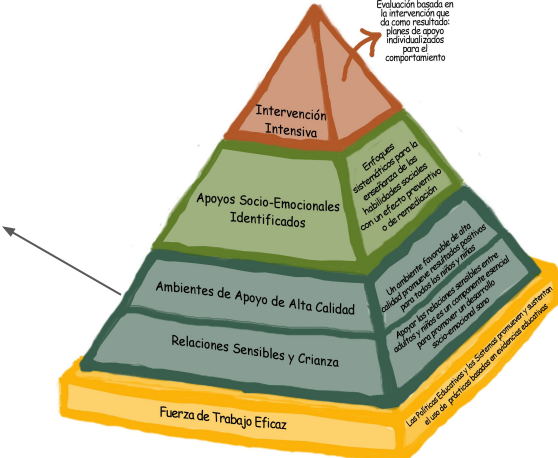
Evaluación basada en la intervención que da como resultado: planes de apoyo individualizados para el comportamiento

Intervención Intensiva

Enfoques sistemáticos para la enseñanza de las habilidades sociales con un efecto preventivo o de remediación

Apoyos Socio-Emocionales Identificados

Un ambiente favorable de alta calidad promueve resultados positivos para todos los niños y niñas

Ambientes de Apoyo de Alta Calidad

Apoyar las relaciones sensibles entre adultos y niños es un componente esencial para promover un desarrollo socio-emocional sano

Relaciones Sensibles y Crianza

Las Políticas Educativas y los Sistemas promueven y sustentan el uso de prácticas basadas en evidencias educativas

Fuerza de Trabajo Eficaz